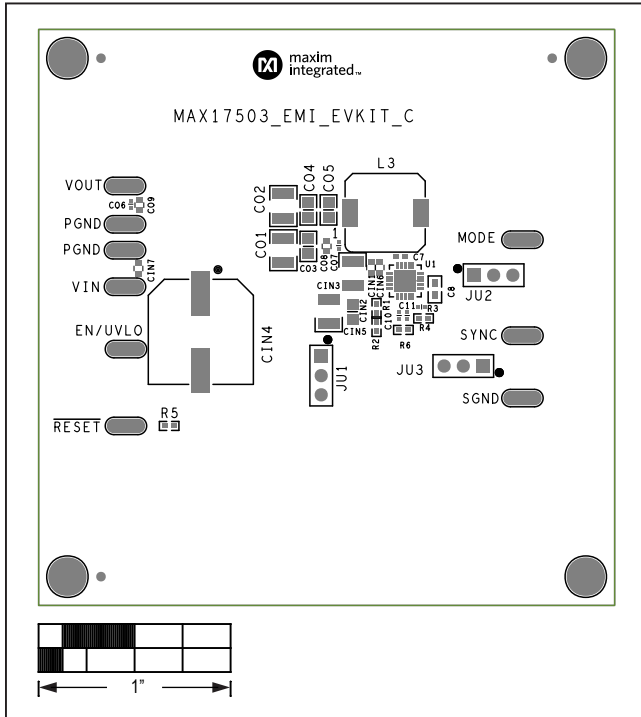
maxim integrated

MAX17503_EMI_EVKIT_C

VOUT

PGND

PGND

VIN

EN/UVLO

$\overline{RESET}$

C06

C09

CIN7

CO2

CO4

CO5

CO1

CO3

C08

CO7

L3

1

C7

U1

C8

MODE

JU2

CIN3

CIN1

CIN6

CIN2

C10

R1

CIN5

R2

C11

R3

R4

R6

CIN4

SYNC

JU3

SGND

JU1

R5

1"